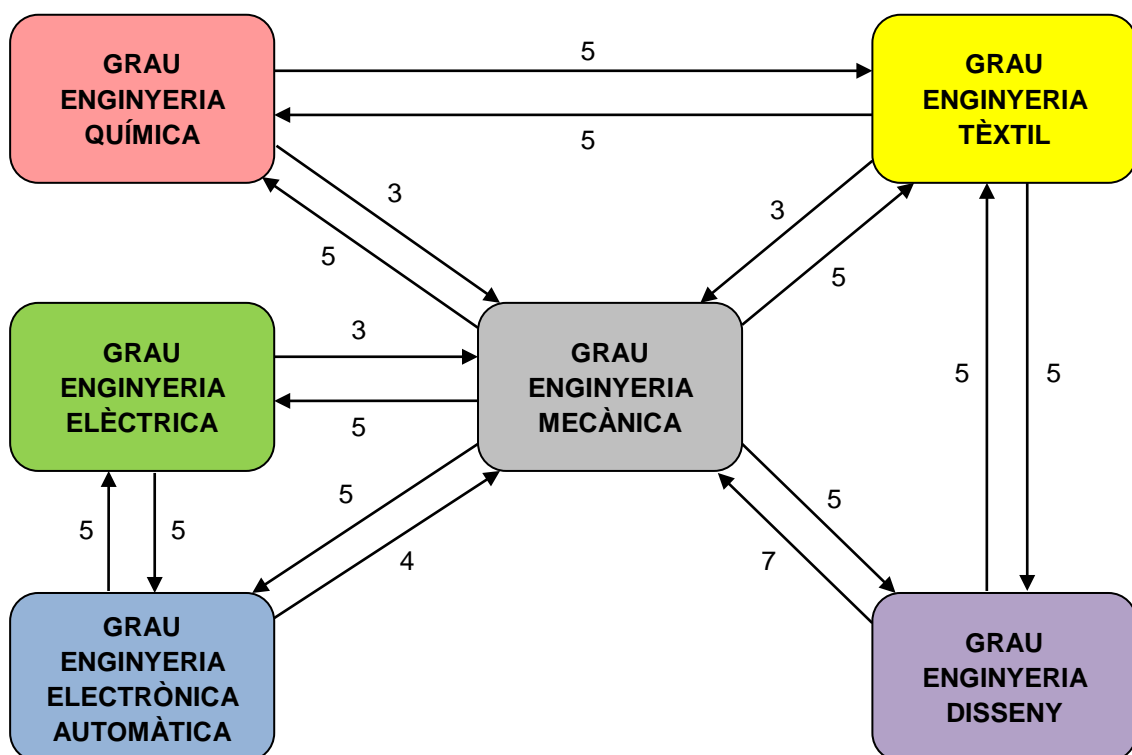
GRAU ENGINYERIA QUÍMICA

5

5

GRAU ENGINYERIA TÈXTIL

3

5

3

5

GRAU ENGINYERIA ELÈCTRICA

3

5

GRAU ENGINYERIA MECÀNICA

5

5

5

5

5

4

5

7

GRAU ENGINYERIA ELECTRÒNICA AUTOMÀTICA

GRAU ENGINYERIA DISSENY